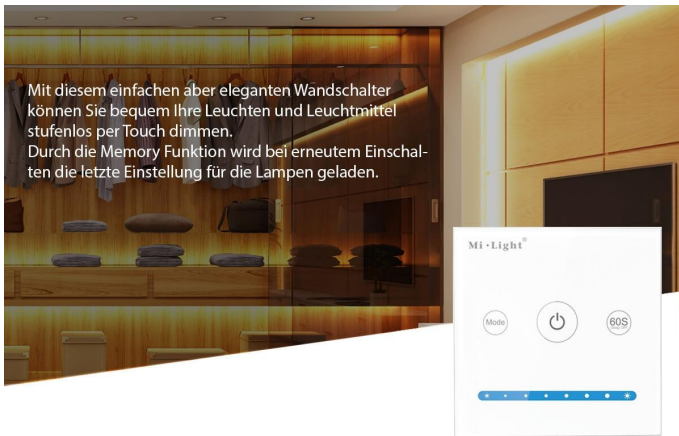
Mit diesem einfachen aber eleganten Wandschalter können Sie bequem Ihre Leuchten und Leuchtmittel stufenlos per Touch dimmen.
Durch die Memory Funktion wird bei erneutem Einschalten die letzte Einstellung für die Lampen geladen.

Mi·Light®

Mode

60S